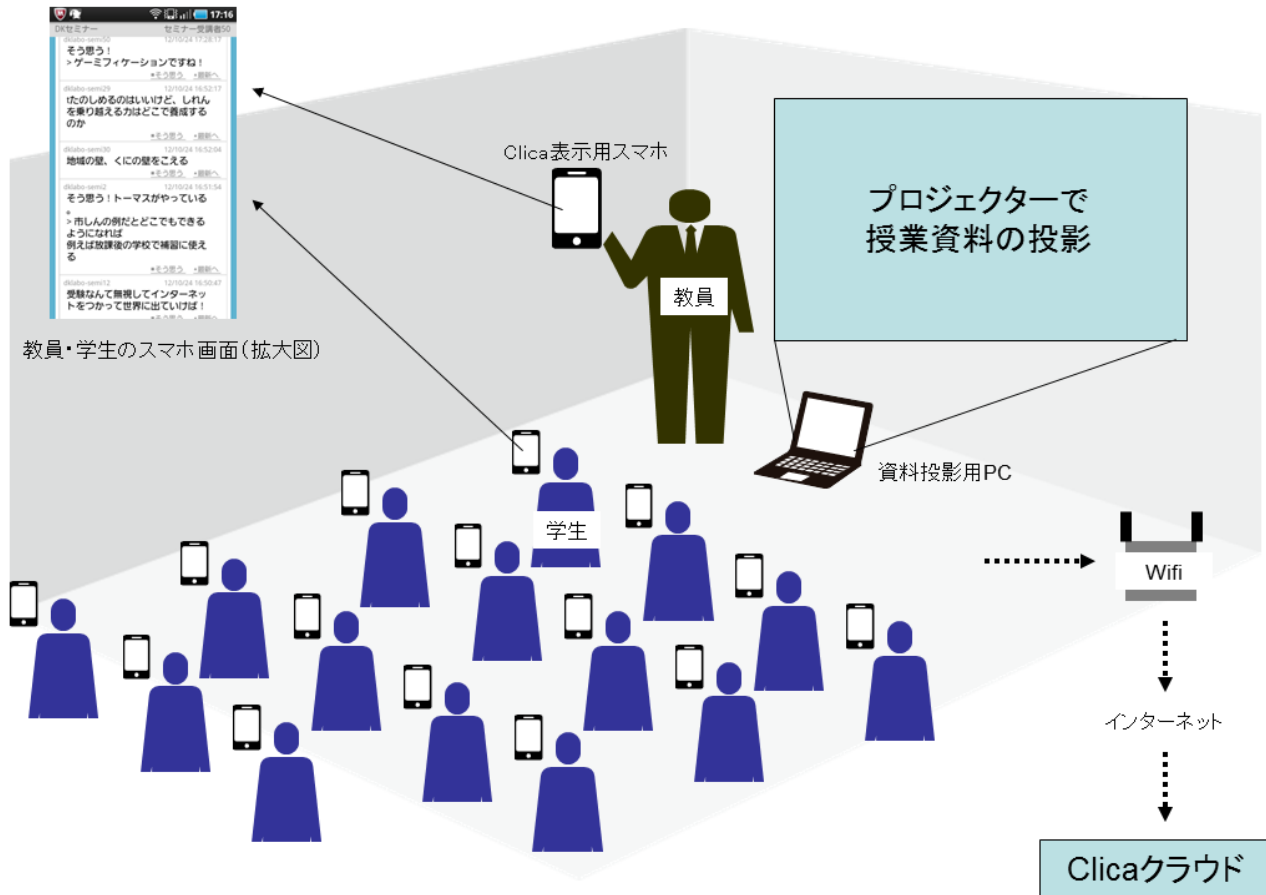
17:16
DKセミナー セミナー受講者50
dklabo-semi50 12/10/24 17:28:17
そう思う！
＞ゲーミフィケーションですね！
★そう思う ↩返信へ
dklabo-semi29 12/10/24 16:52:17
たのしめるのはいいけど、しれんを乗り越える力はどこで養成するのか
★そう思う ↩返信へ
dklabo-semi30 12/10/24 16:52:04
地域の壁、くにの壁をこえる
★そう思う ↩返信へ
dklabo-semi2 12/10/24 16:51:54
そう思う！トーマスがやっている
＞市しんの例だとどこでもできるようになれば
例えば放課後の学校で補習に使える
★そう思う ↩返信へ
dklabo-semi12 12/10/24 16:50:47
受験なんて無視してインターネットをつかって世界に出ていけば！
★そう思う ↩返信へ

教員・学生のスマホ画面（拡大図）

Clica表示用スマホ

教員

プロジェクターで
授業資料の投影

資料投影用PC

学生

Wifi

インターネット

Clicaクラウド